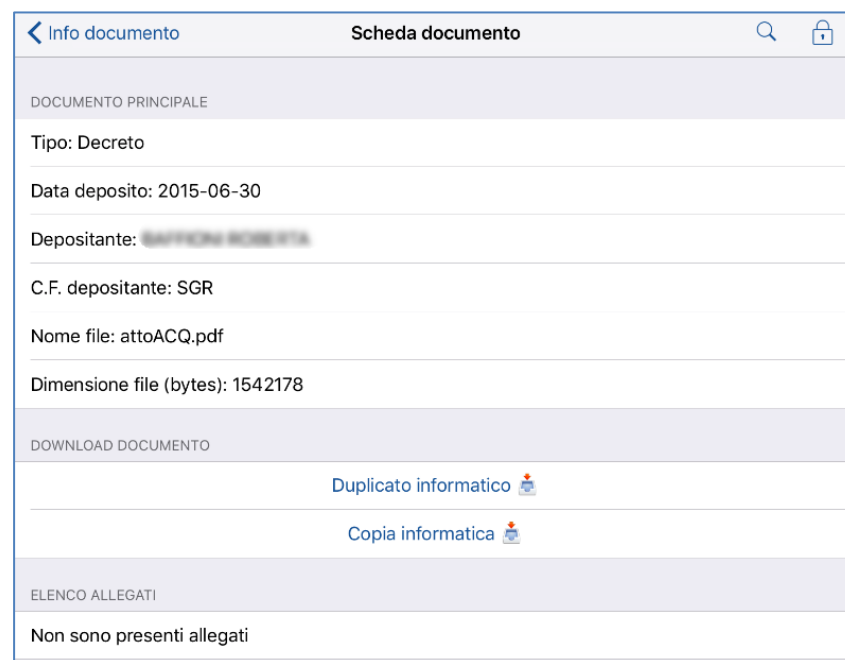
Info documento

Scheda documento

DOCUMENTO PRINCIPALE

Tipo: Decreto

Data deposito: 2015-06-30

Depositante: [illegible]

C.F. depositante: SGR

Nome file: attoACQ.pdf

Dimensione file (bytes): 1542178

DOWNLOAD DOCUMENTO

Duplicato informatico

Copia informatica

ELENCO ALLEGATI

Non sono presenti allegati